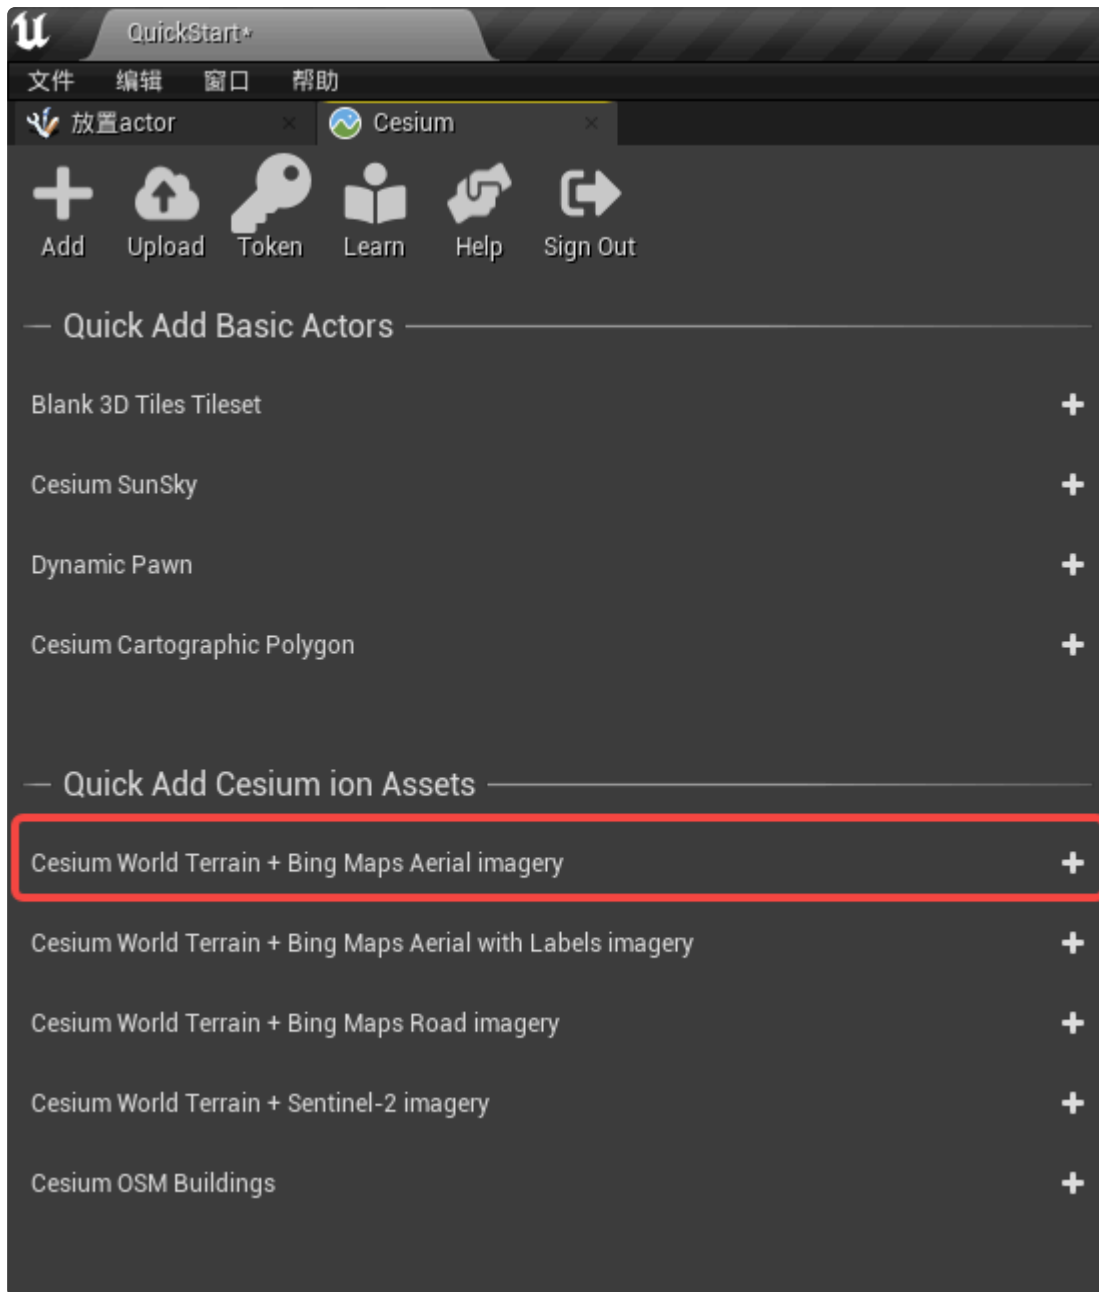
QuickStart*

文件 编辑 窗口 帮助

放置actor ×
Cesium ×

Add
Upload
Token
Learn
Help
Sign Out

Quick Add Basic Actors

Blank 3D Tiles Tileset +

Cesium SunSky +

Dynamic Pawn +

Cesium Cartographic Polygon +

Quick Add Cesium ion Assets

Cesium World Terrain + Bing Maps Aerial imagery +

Cesium World Terrain + Bing Maps Aerial with Labels imagery +

Cesium World Terrain + Bing Maps Road imagery +

Cesium World Terrain + Sentinel-2 imagery +

Cesium OSM Buildings +